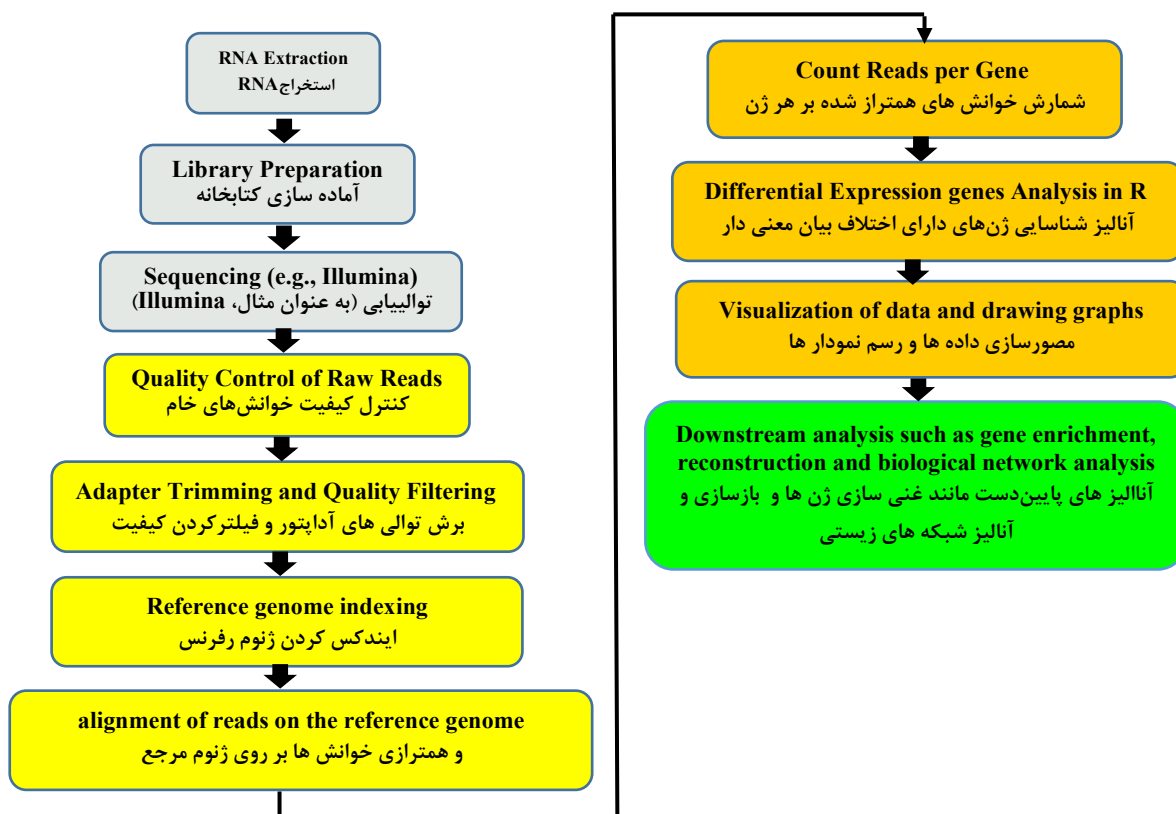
RNA Extraction
استخراج RNA

Library Preparation
آماده سازی کتابخانه

Sequencing (e.g., Illumina)
توالیبابی (به عنوان مثال، Illumina)

Quality Control of Raw Reads
کنترل کیفیت خوانش‌های خام

Adapter Trimming and Quality Filtering
برش توالی های آداپتور و فیلترکردن کیفیت

Reference genome indexing
ایندکس کردن ژنوم رفرنس

alignment of reads on the reference genome
و همترازی خوانش ها بر روی ژنوم مرجع

Count Reads per Gene
شمارش خوانش های همتراز شده بر هر ژن

Differential Expression genes Analysis in R
آنالیز شناسایی ژن‌های دارای اختلاف بیان معنی دار

Visualization of data and drawing graphs
مصورسازی داده ها و رسم نمودار ها

Downstream analysis such as gene enrichment, reconstruction and biological network analysis
آناالیز های پایین‌دست مانند غنی سازی ژن ها و بازسازی و آنالیز شبکه های زیستی